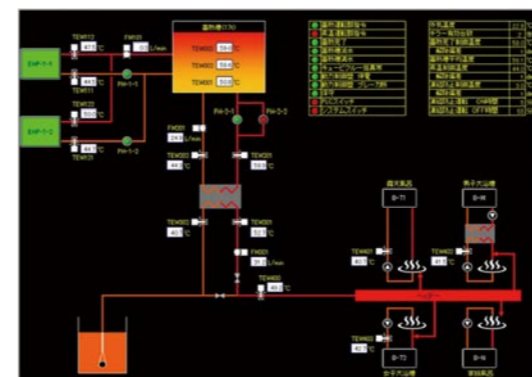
EHP-1-1
EHP-1-2
TEW112
47.0 ℃
TEW111
44.5 ℃
TEW122
50.0 ℃
TEW121
44.1 ℃
FM101
L/min
PH-1-1
PH-1-2
温水槽(17t)
TEW601 58.6 ℃
TEW602 58.6 ℃
TEW603 50.8 ℃
PH-3-1
PH-3-2
FM300
24.3 L/min
TEW302
44.3 ℃
TEW301
58.6 ℃
TEW402
40.7 ℃
TEW401
52.7 ℃
FM401
31.0 L/min
TEW400
46.0 ℃
ヘッダー
TEW401
40.7 ℃
TEW402
41.7 ℃
TEW403
40.7 ℃
D-T1
D-M
D-T2
D-N
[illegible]
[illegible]
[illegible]
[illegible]